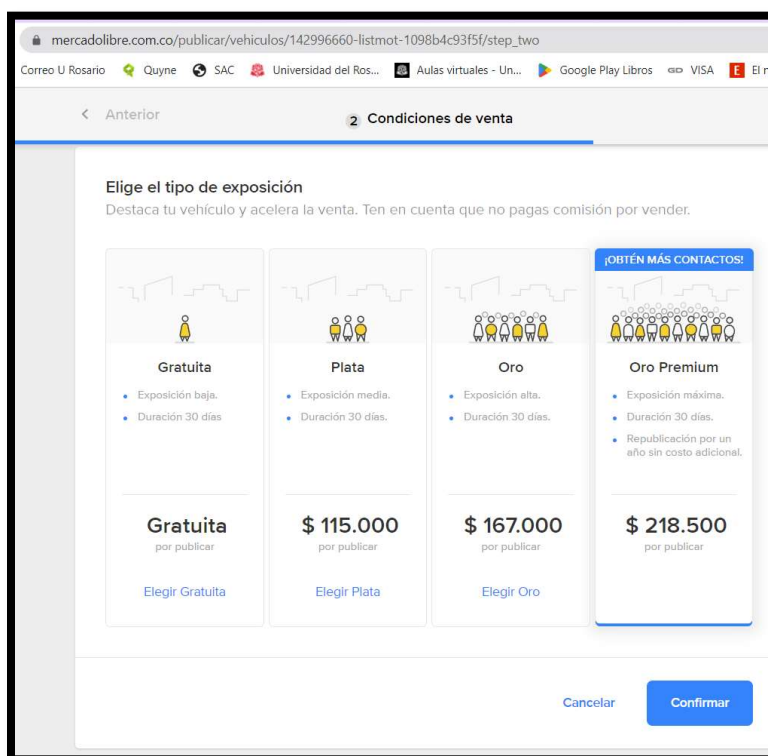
mercadolibre.com.co/publicar/vehiculos/142996660-listmot-1098b4c93f5f/step_two

Correo U Rosario Quyne SAC Universidad del Ros... Aulas virtuales - Un... Google Play Libros VISA El r

< Anterior

2 Condiciones de venta

Elige el tipo de exposición

Destaca tu vehículo y acelera la venta. Ten en cuenta que no pagas comisión por vender.

¡OBTÉN MÁS CONTACTOS!

Gratuita
• Exposición baja.
• Duración 30 días
Gratuita
por publicar
Elegir Gratuita

Plata
• Exposición media.
• Duración 30 días.
$ 115.000
por publicar
Elegir Plata

Oro
• Exposición alta.
• Duración 30 días.
$ 167.000
por publicar
Elegir Oro

Oro Premium
• Exposición máxima.
• Duración 30 días.
• Republicación por un año sin costo adicional.
$ 218.500
por publicar

Cancelar

Confirmar